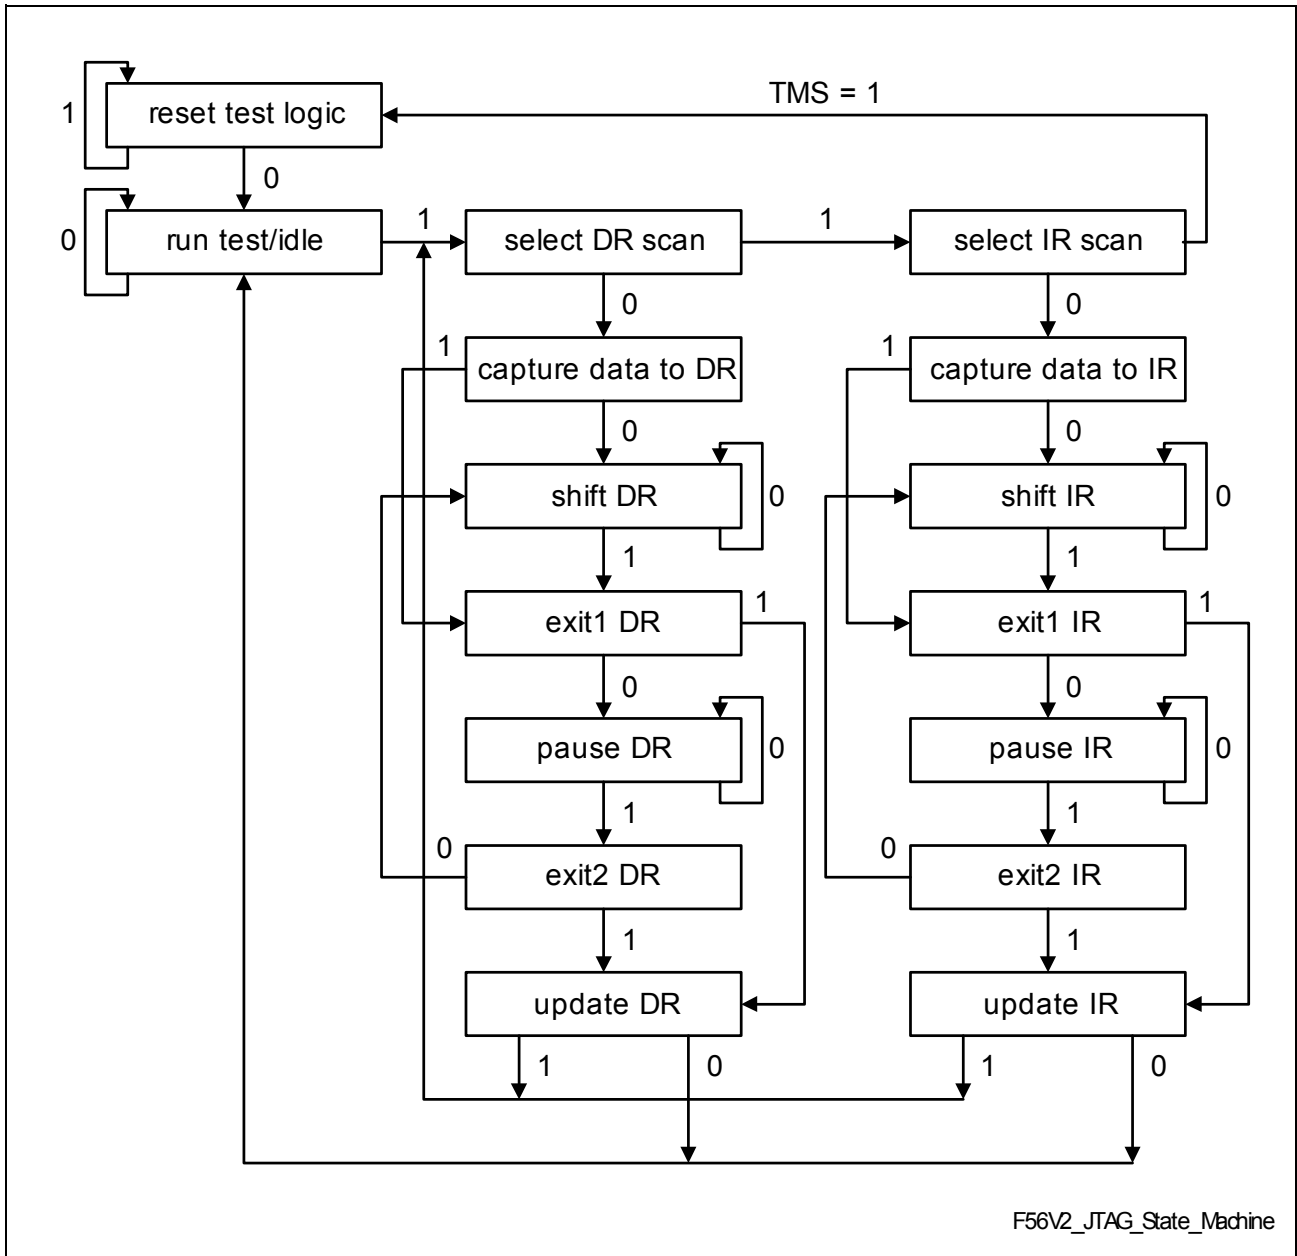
1 reset test logic
TMS = 1
0
0 run test/idle
1
select DR scan
1
select IR scan
0
0
1
capture data to DR
1
capture data to IR
0
0
shift DR
0
shift IR
0
1
1
exit1 DR
1
exit1 IR
1
0
0
pause DR
0
pause IR
0
1
1
0
exit2 DR
0
exit2 IR
1
1
update DR
update IR
1
0
1
0
F56V2_JTAG_State_Machine